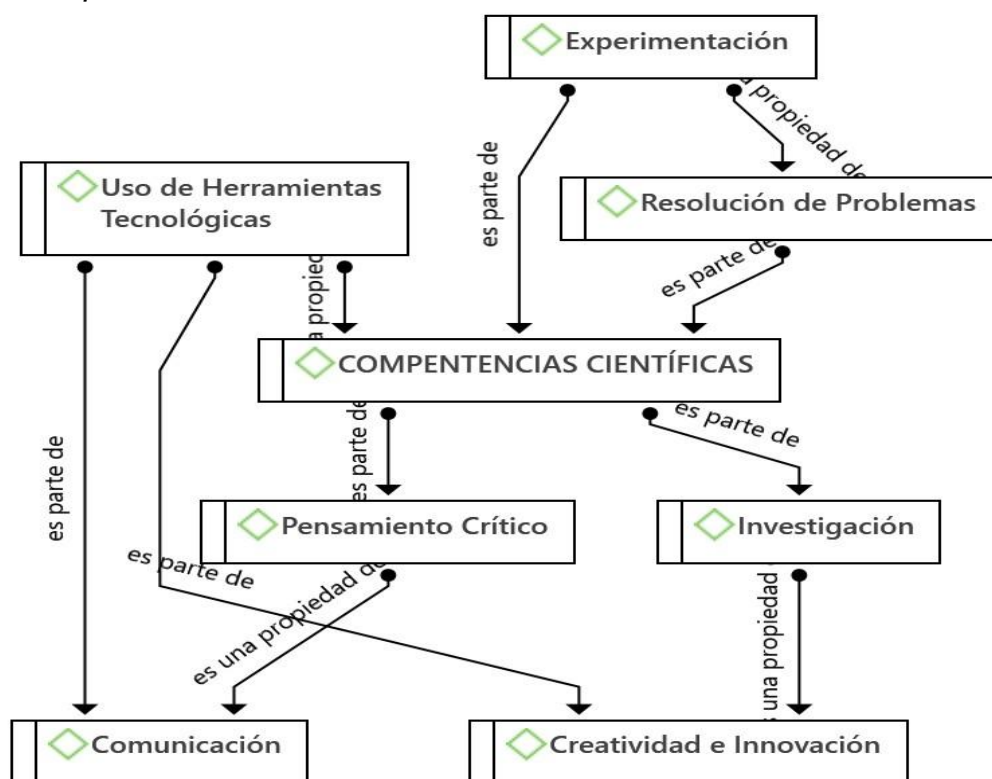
Experimentación

a propiedad de

es parte de

Uso de Herramientas Tecnológicas

Resolución de Problemas

a propied

es parte de

COMPENTENCIAS CIENTÍFICAS

es parte de

es parte de

es parte de

Pensamiento Crítico

Investigación

es parte de

es una propiedad de

s una propiedad

Comunicación

Creatividad e Innovación